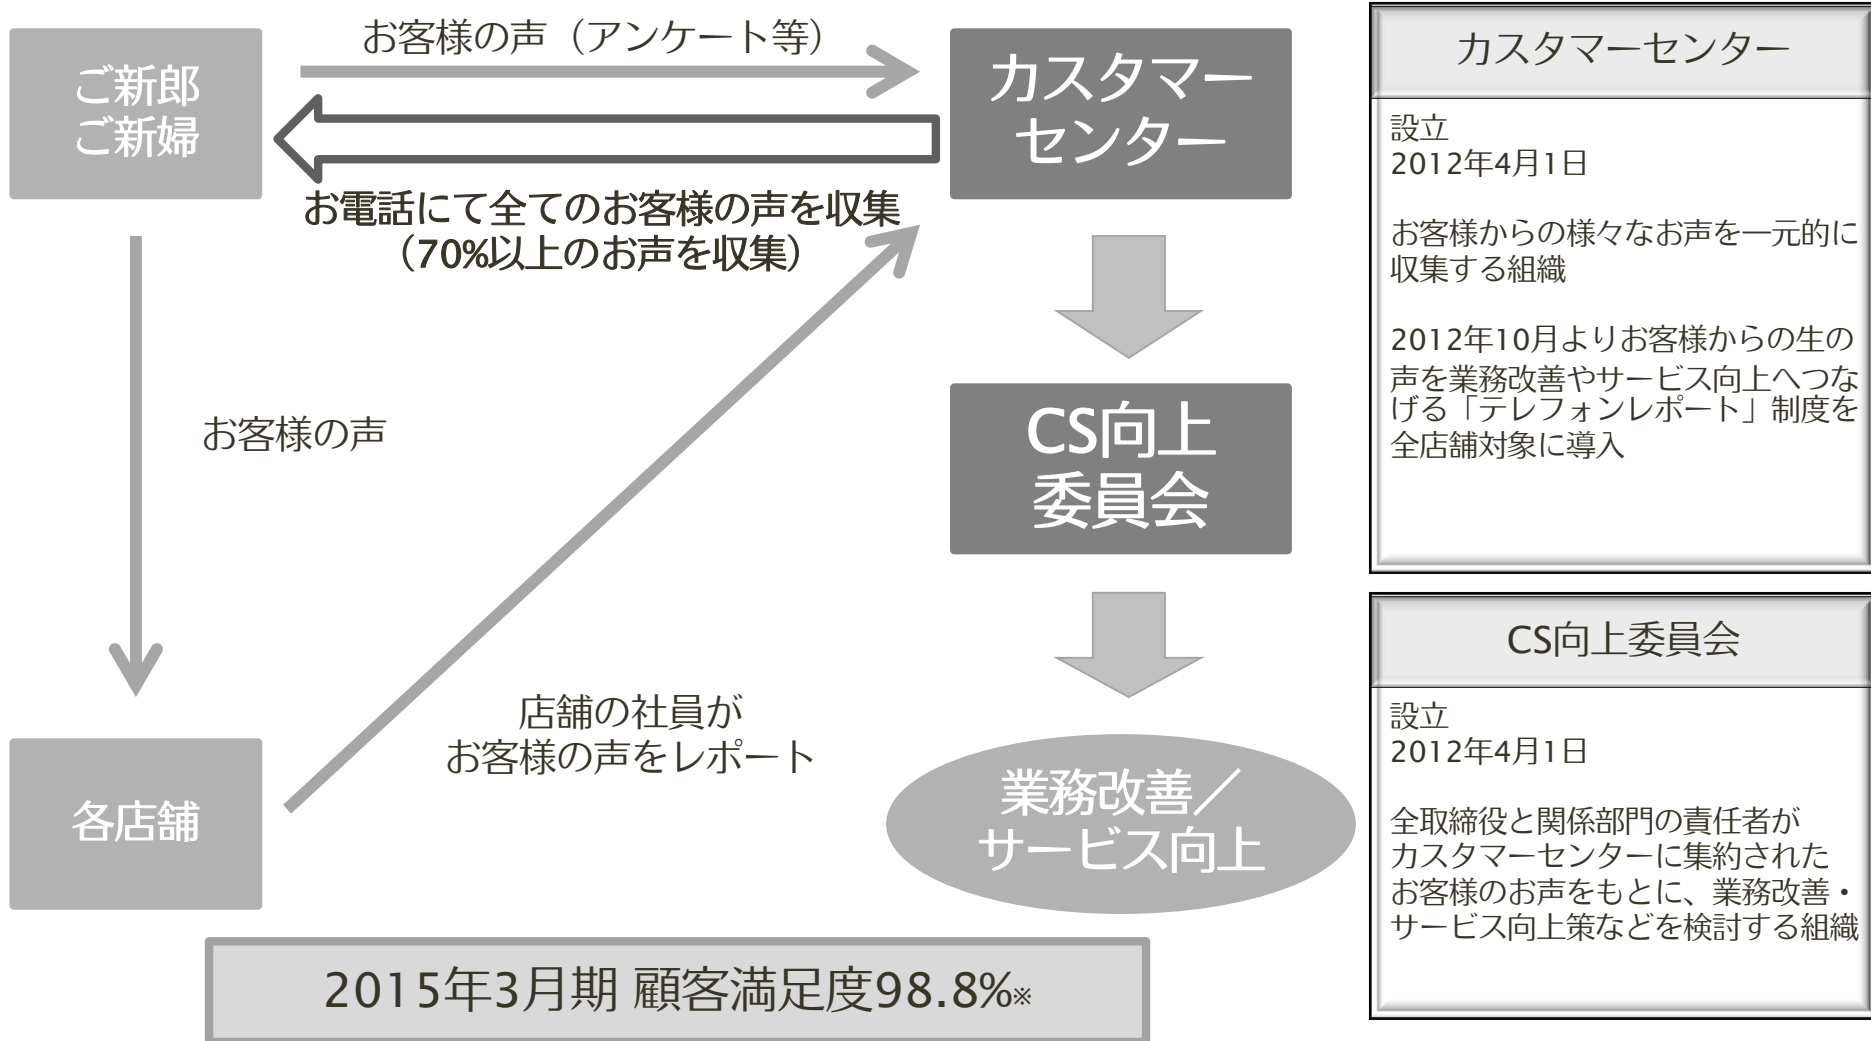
ご新郎
ご新婦

お客様の声（アンケート等）

カスタマーセンター

お電話にて全てのお客様の声を収集
（70%以上のお声を収集）

お客様の声

CS向上
委員会

店舗の社員が
お客様の声をレポート

各店舗

業務改善／
サービス向上

2015年3月期 顧客満足度98.8%※

カスタマーセンター

設立
2012年4月1日

お客様からの様々なお声を一元的に収集する組織

2012年10月よりお客様からの生の声を業務改善やサービス向上へつなげる「テレフォンレポート」制度を全店舗対象に導入

CS向上委員会

設立
2012年4月1日

全取締役と関係部門の責任者がカスタマーセンターに集約されたお客様のお声をもとに、業務改善・サービス向上策などを検討する組織